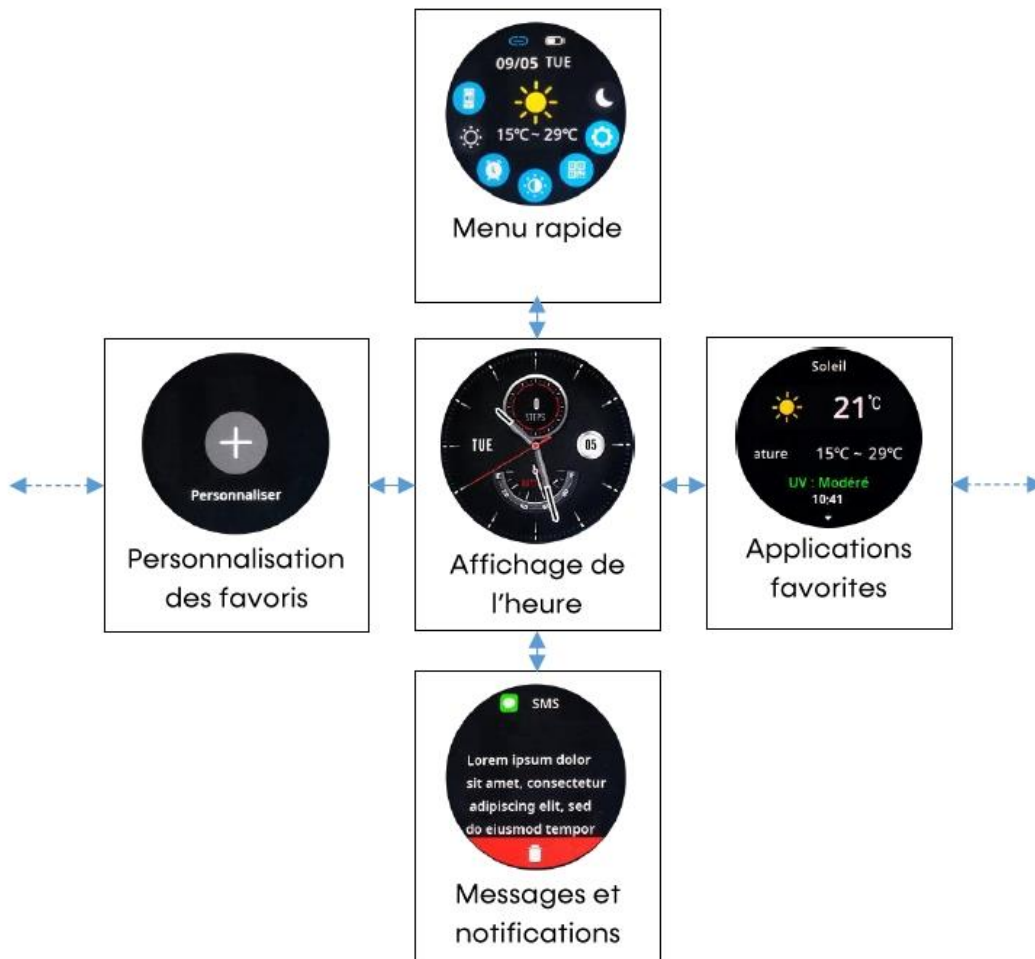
09/05 TUE

15°C ~ 29°C

Menu rapide

Personnaliser

Personnalisation des favoris

0
STEPS

TUE

05

Affichage de l'heure

Soleil

21°C

ature 15°C ~ 29°C

UV : Modéré

10:41

Applications favorites

SMS

Lorem ipsum dolor sit amet, consectetur adipiscing elit, sed do eiusmod tempor

Messages et notifications